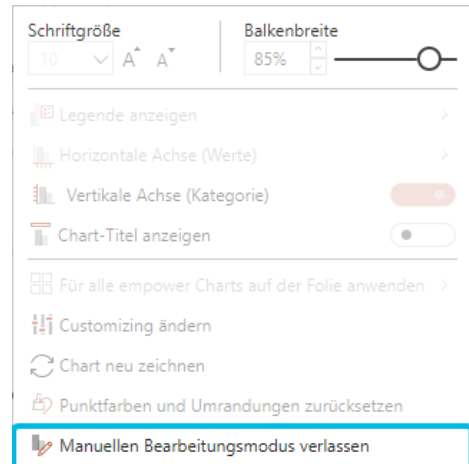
Schriftgröße
10
A A
Balkenbreite
85%
Legende anzeigen
Horizontale Achse (Werte)
Vertikale Achse (Kategorie)
Chart-Titel anzeigen
Für alle empower Charts auf der Folie anwenden
Customizing ändern
Chart neu zeichnen
Punktfarben und Umrandungen zurücksetzen
Manuellen Bearbeitungsmodus verlassen